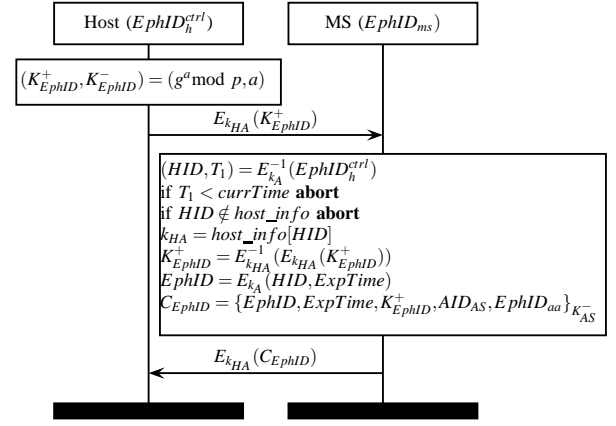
Host ($EphID_h^{ctrl}$)

MS ($EphID_{ms}$)

$(K_{EphID}^{+}, K_{EphID}^{-}) = (g^a \text{mod } p, a)$

$E_{k_{HA}}(K_{EphID}^{+})$

$(HID, T_1) = E_{k_A}^{-1}(EphID_h^{ctrl})$
**if** $T_1 < currTime$ **abort**
**if** $HID \notin host\_info$ **abort**
$k_{HA} = host\_info[HID]$
$K_{EphID}^{+} = E_{k_{HA}}^{-1}(E_{k_{HA}}(K_{EphID}^{+}))$
$EphID = E_{k_A}(HID, ExpTime)$
$C_{EphID} = \{EphID, ExpTime, K_{EphID}^{+}, AID_{AS}, EphID_{aa}\}_{K_{AS}^{-}}$

$E_{k_{HA}}(C_{EphID})$